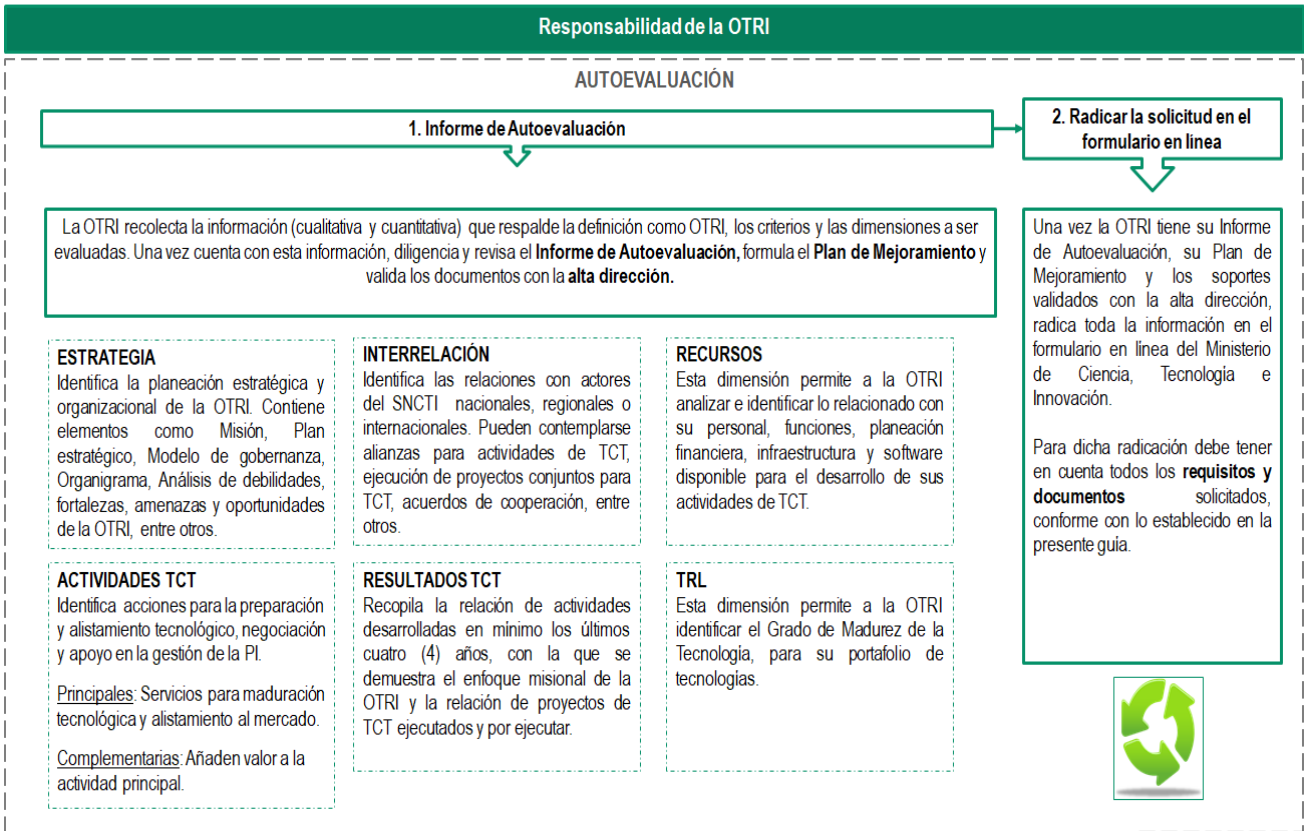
Responsabilidad de la OTRI

AUTOEVALUACIÓN

1. Informe de Autoevaluación

2. Radicar la solicitud en el formulario en línea

La OTRI recolecta la información (cualitativa y cuantitativa) que respalde la definición como OTRI, los criterios y las dimensiones a ser evaluadas. Una vez cuenta con esta información, diligencia y revisa el **Informe de Autoevaluación,** formula el **Plan de Mejoramiento** y valida los documentos con la **alta dirección.**

**ESTRATEGIA**
Identifica la planeación estratégica y organizacional de la OTRI. Contiene elementos como Misión, Plan estratégico, Modelo de gobernanza, Organigrama, Análisis de debilidades, fortalezas, amenazas y oportunidades de la OTRI, entre otros.

**INTERRELACIÓN**
Identifica las relaciones con actores del SNCTI nacionales, regionales o internacionales. Pueden contemplarse alianzas para actividades de TCT, ejecución de proyectos conjuntos para TCT, acuerdos de cooperación, entre otros.

**RECURSOS**
Esta dimensión permite a la OTRI analizar e identificar lo relacionado con su personal, funciones, planeación financiera, infraestructura y software disponible para el desarrollo de sus actividades de TCT.

**ACTIVIDADES TCT**
Identifica acciones para la preparación y alistamiento tecnológico, negociación y apoyo en la gestión de la PI.

Principales: Servicios para maduración tecnológica y alistamiento al mercado.

Complementarias: Añaden valor a la actividad principal.

**RESULTADOS TCT**
Recopila la relación de actividades desarrolladas en mínimo los últimos cuatro (4) años, con la que se demuestra el enfoque misional de la OTRI y la relación de proyectos de TCT ejecutados y por ejecutar.

**TRL**
Esta dimensión permite a la OTRI identificar el Grado de Madurez de la Tecnología, para su portafolio de tecnologías.

Una vez la OTRI tiene su Informe de Autoevaluación, su Plan de Mejoramiento y los soportes validados con la alta dirección, radica toda la información en el formulario en línea del Ministerio de Ciencia, Tecnología e Innovación.

Para dicha radicación debe tener en cuenta todos los **requisitos y documentos** solicitados, conforme con lo establecido en la presente guía.